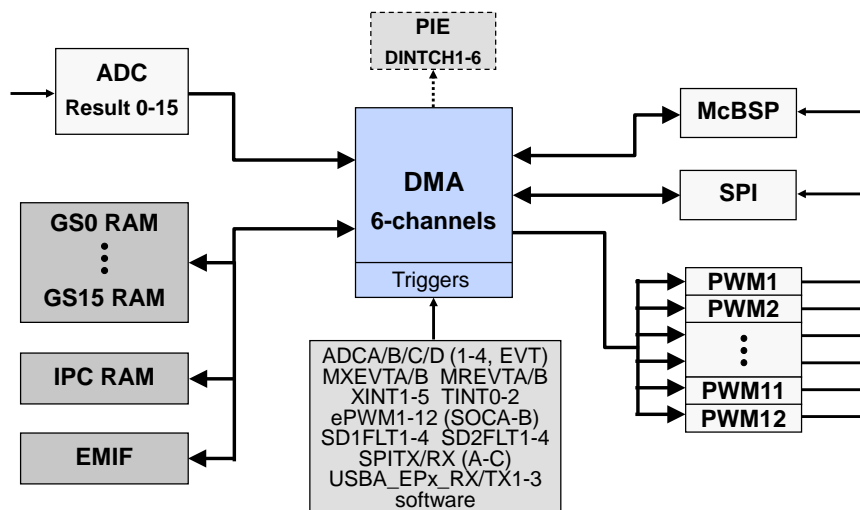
PIE
DINTCH1-6

ADC
Result 0-15

DMA
6-channels

Triggers

McBSP

SPI

GS0 RAM
⋮
GS15 RAM

IPC RAM

EMIF

PWM1
PWM2
⋮
PWM11
PWM12

ADCA/B/C/D (1-4, EVT)
MXEVTA/B MREVTA/B
XINT1-5 TINT0-2
ePWM1-12 (SOCA-B)
SD1FLT1-4 SD2FLT1-4
SPITX/RX (A-C)
USBA_EPx_RX/TX1-3
software